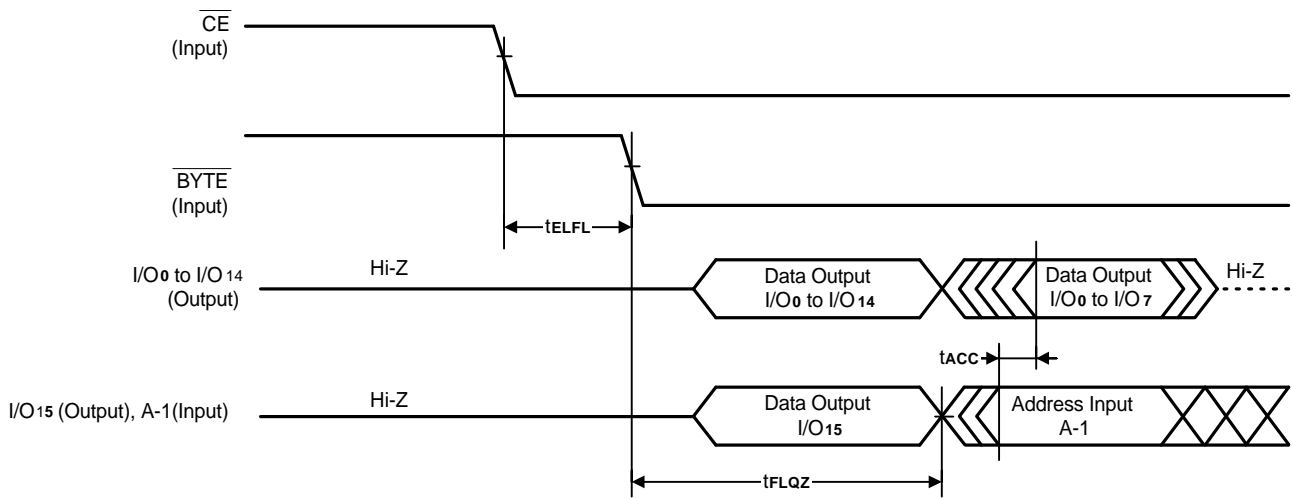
$\overline{CE}$
(Input)

$\overline{BYTE}$
(Input)

$t_{ELFL}$

I/O0 to I/O 14
(Output)

Hi-Z

Data Output
I/O0 to I/O 14

Data Output
I/O0 to I/O 7

Hi-Z

$t_{ACC}$

I/O15 (Output), A-1(Input)

Hi-Z

Data Output
I/O15

Address Input
A-1

$t_{FLQZ}$